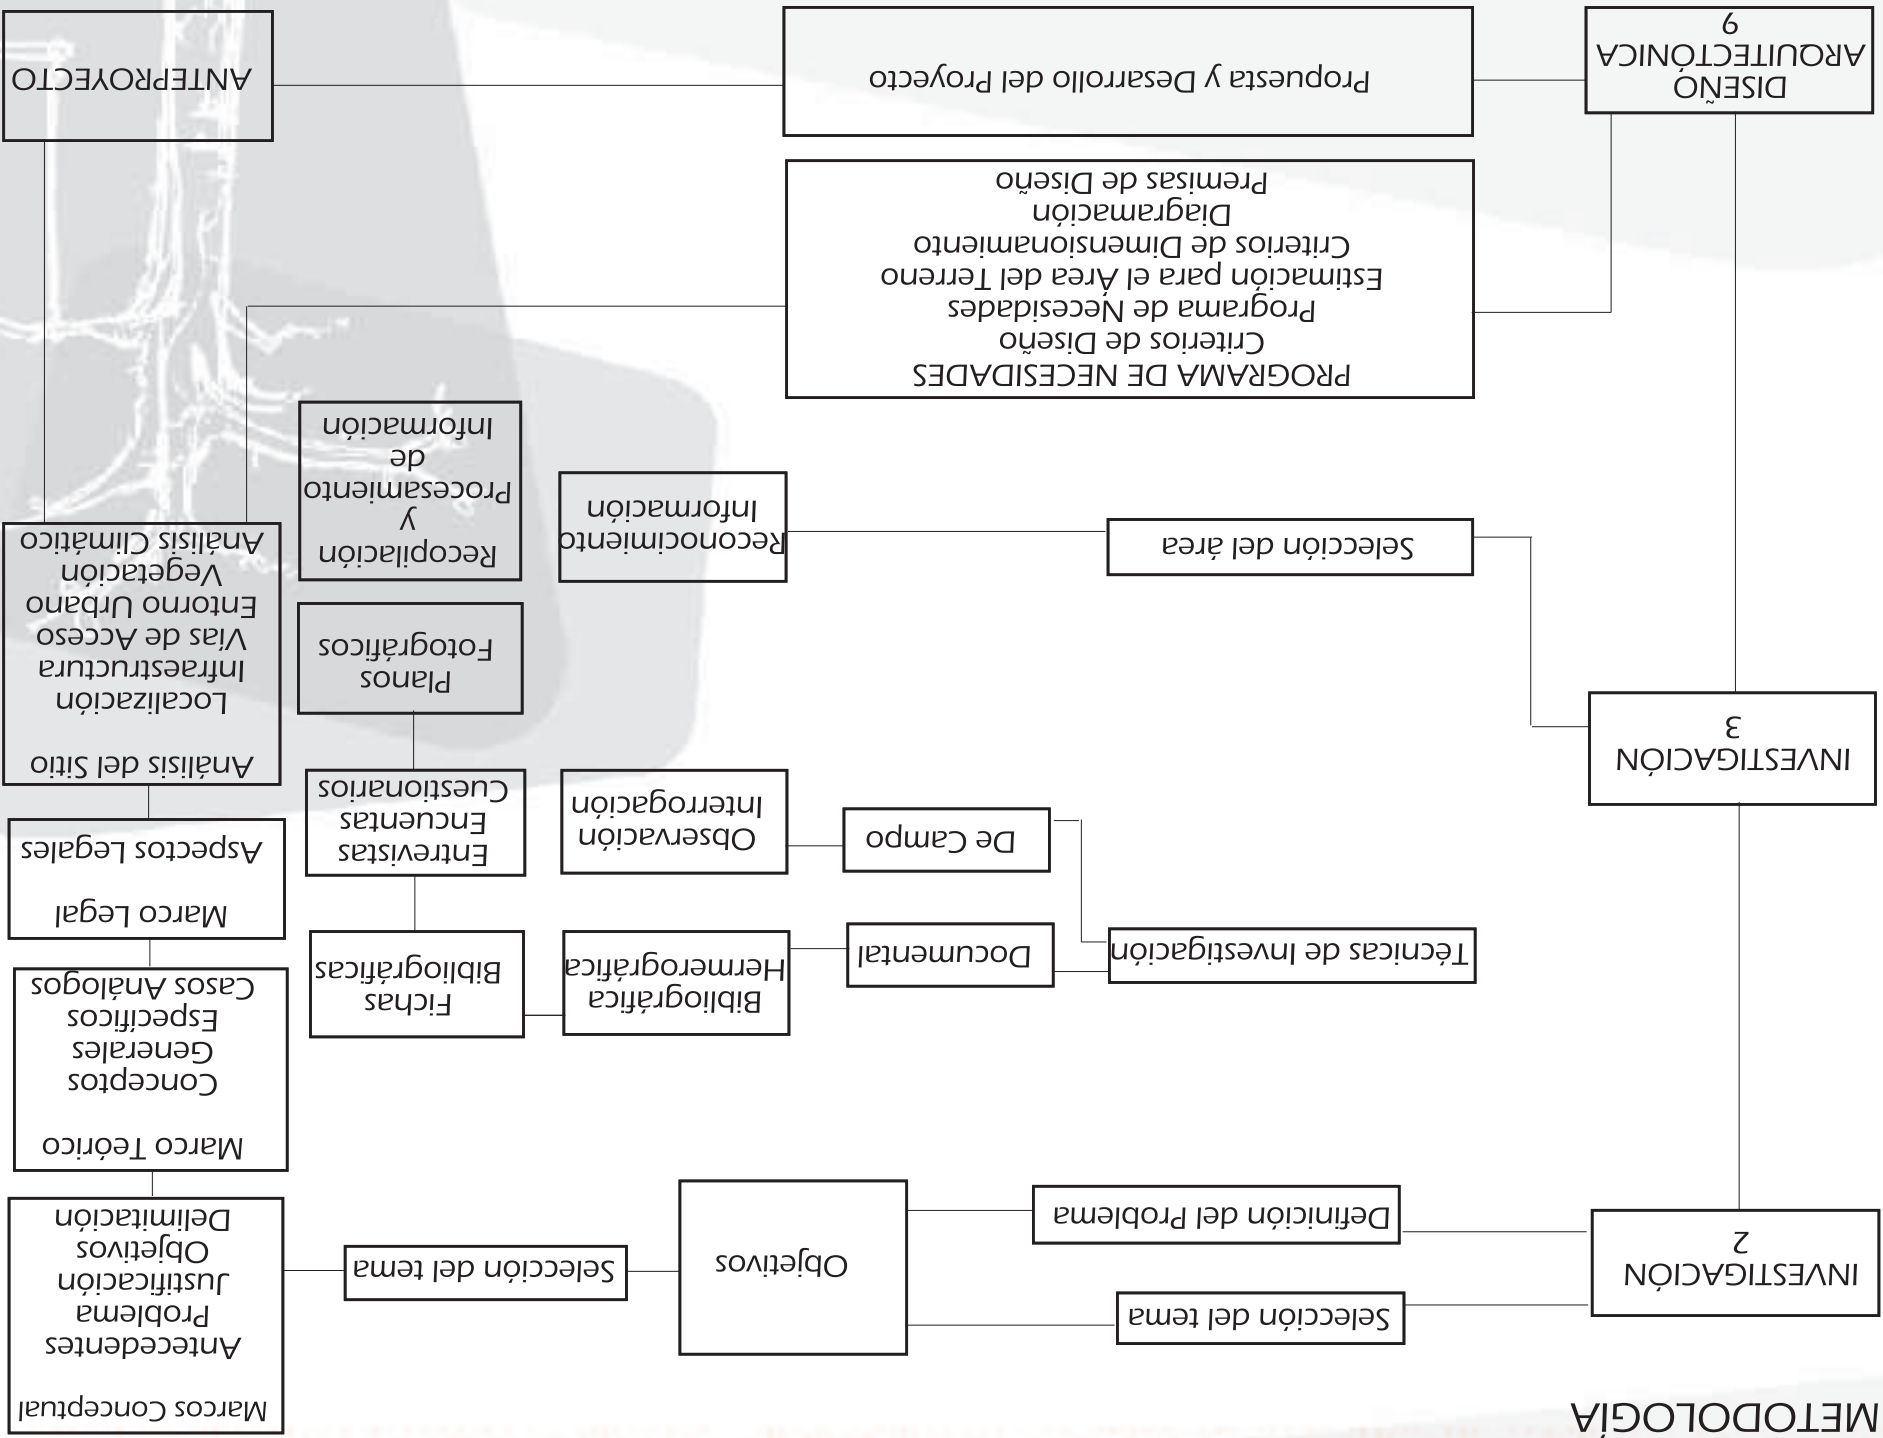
METODOLOGÍA

INVESTIGACIÓN
2

Selección del tema

Definición del Problema

Objetivos

Selección del tema

Marcos Conceptual
Antecedentes
Problema
Justificación
Objetivos
Delimitación

Marco Teórico
Conceptos
Generales
Específicos
Casos Análogos

Marco Legal
Aspectos Legales

INVESTIGACIÓN
3

Técnicas de Investigación

Documental

Bibliográfica
Hemerográfica

Fichas
Bibliográficas

De Campo

Observación
Interrogación

Entrevistas
Encuentas
Cuestionarios

Planos
Fotográficos

Análisis del Sitio
Localización
Infraestructura
Vías de Acceso
Entorno Urbano
Vegetación
Análisis Climático

Selección del área

Reconocimiento
Información

Recopilación
y
Procesamiento
de
Información

DISEÑO
ARQUITECTÓNICA
6

PROGRAMA DE NECESIDADES
Criterios de Diseño
Programa de Necesidades
Estimación para el Área del Terreno
Criterios de Dimensionamiento
Diagramación
Premisas de Diseño

Propuesta y Desarrollo del Proyecto

ANTEPROYECTO